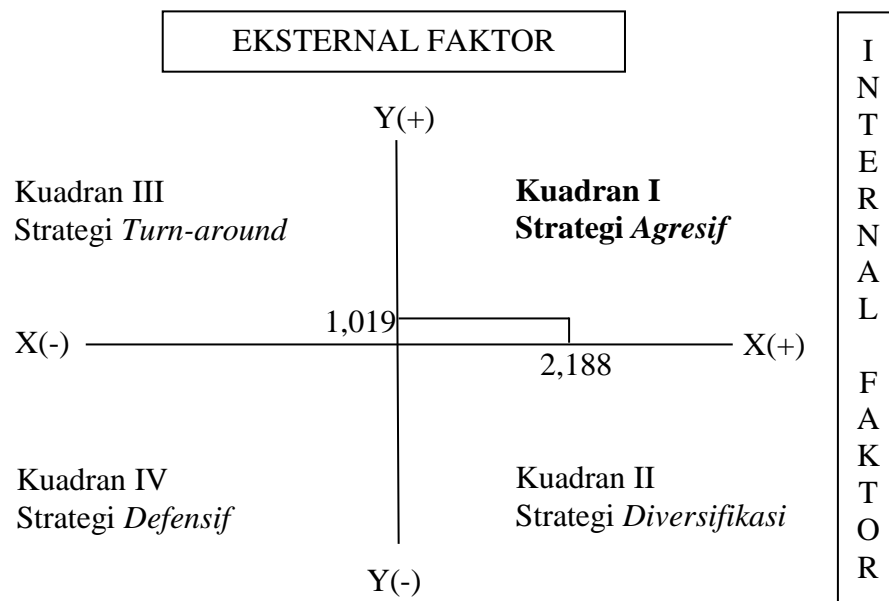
EKSTERNAL FAKTOR

Y(+)

Kuadran III
Strategi *Turn-around*

**Kuadran I**
**Strategi *Agresif***

1,019

X(-)

X(+)

2,188

Kuadran IV
Strategi *Defensif*

Kuadran II
Strategi *Diversifikasi*

Y(-)

I
N
T
E
R
N
A
L

F
A
K
T
O
R